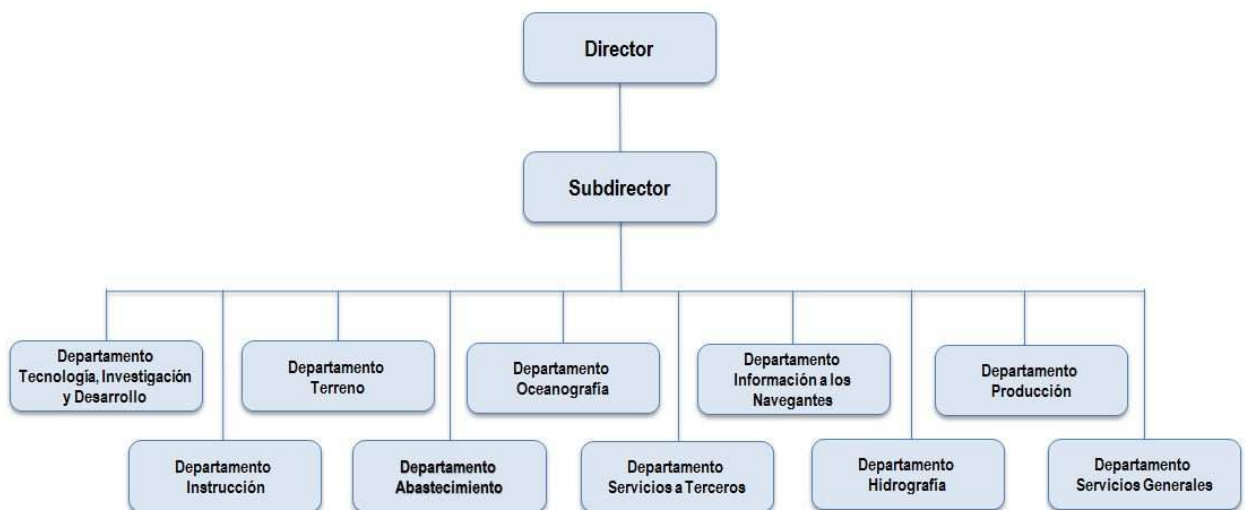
Director

Subdirector

Departamento Tecnología, Investigación y Desarrollo

Departamento Terreno

Departamento Oceanografía

Departamento Información a los Navegantes

Departamento Producción

Departamento Instrucción

Departamento Abastecimiento

Departamento Servicios a Terceros

Departamento Hidrografía

Departamento Servicios Generales